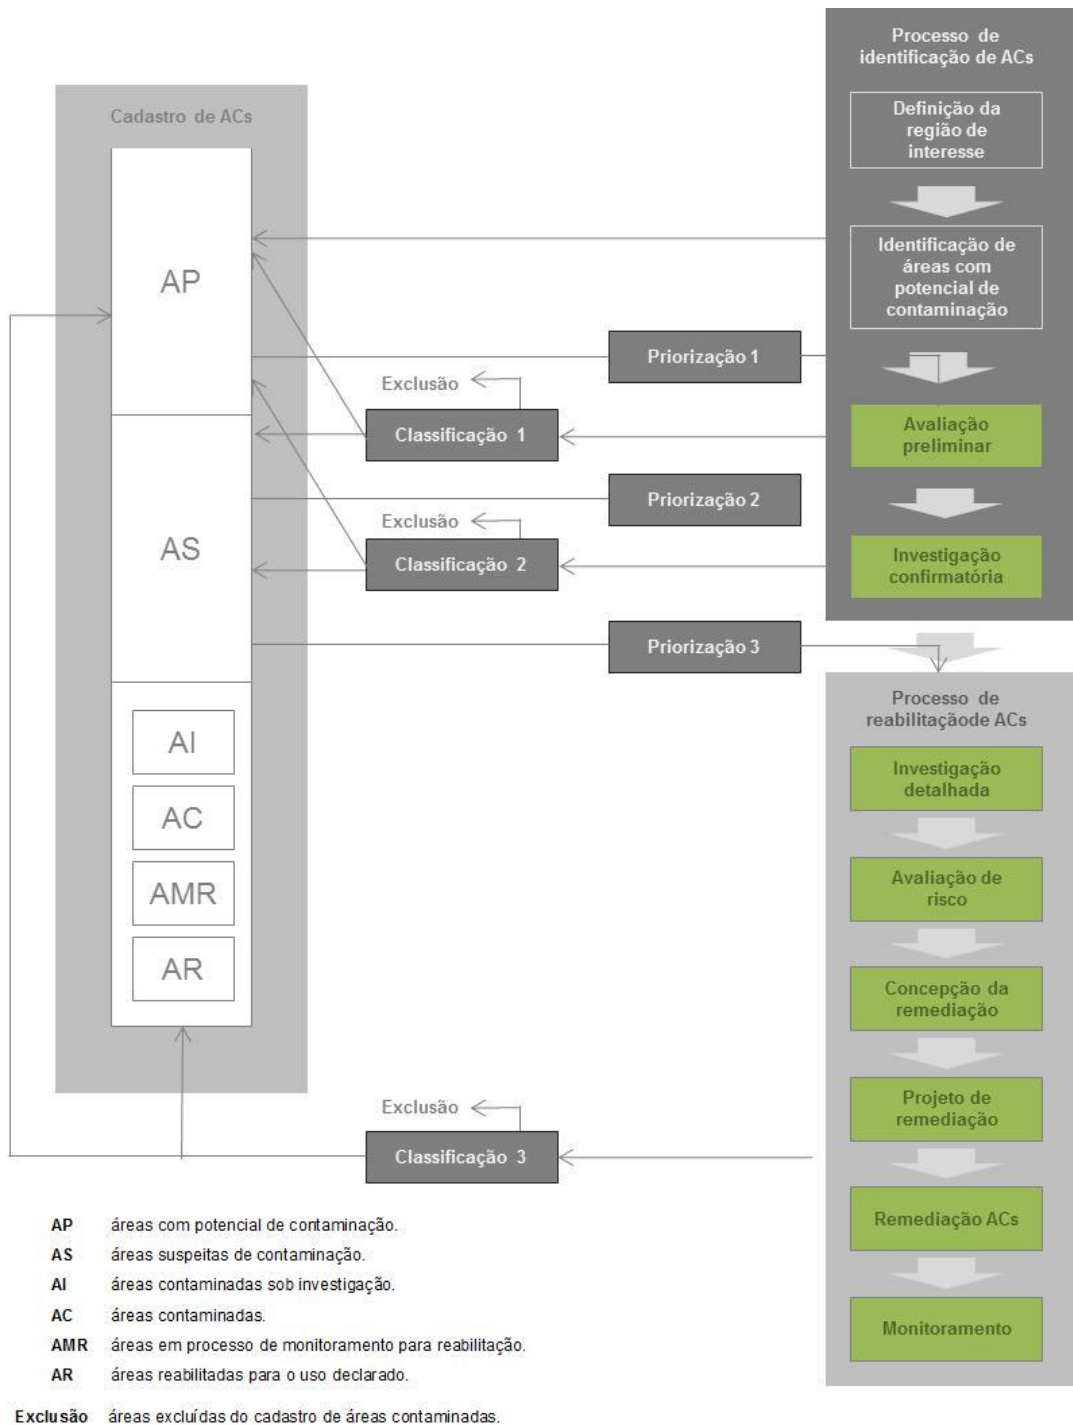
Processo de identificação de ACs

Definição da região de interesse

Identificação de áreas com potencial de contaminação

Avaliação preliminar

Investigação confirmatória

Cadastro de ACs

AP

AS

AI

AC

AMR

AR

Priorização 1

Exclusão

Classificação 1

Priorização 2

Exclusão

Classificação 2

Priorização 3

Processo de reabilitaçãode ACs

Investigação detalhada

Avaliação de risco

Concepção da remediação

Projeto de remediação

Remediação ACs

Monitoramento

Exclusão

Classificação 3

AP áreas com potencial de contaminação.

AS áreas suspeitas de contaminação.

AI áreas contaminadas sob investigação.

AC áreas contaminadas.

AMR áreas em processo de monitoramento para reabilitação.

AR áreas reabilitadas para o uso declarado.

Exclusão áreas excluídas do cadastro de áreas contaminadas.